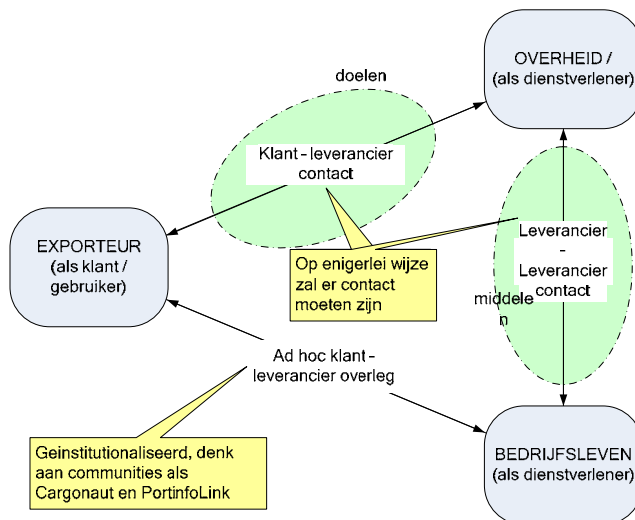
OVERHEID / (als dienstverlener)

doelen

Klant - leverancier contact

EXPORTEUR (als klant / gebruiker)

Leverancier - Leverancier contact

Op enigerlei wijze zal er contact moeten zijn

middelen

Ad hoc klant - leverancier overleg

Geinstitutionaliseerd, denk aan communities als Cargonaut en PortinfoLink

BEDRIJFSLEVEN (als dienstverlener)